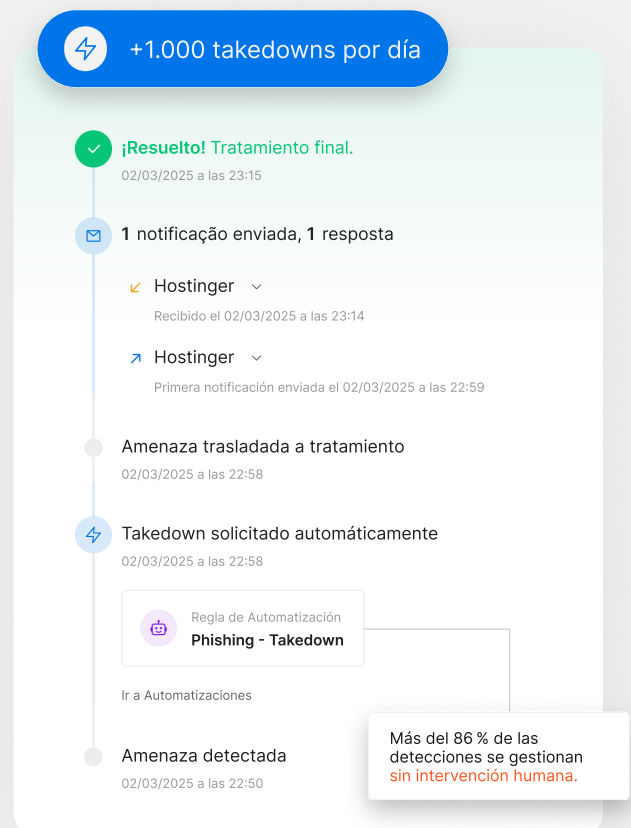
+1.000 takedowns por día

¡Resuelto! Tratamiento final.
02/03/2025 a las 23:15

1 notificação enviada, 1 resposta

Hostinger
Recibido el 02/03/2025 a las 23:14

Hostinger
Primera notificación enviada el 02/03/2025 a las 22:59

Amenaza trasladada a tratamiento
02/03/2025 a las 22:58

Takedown solicitado automáticamente
02/03/2025 a las 22:58

Regla de Automatización
Phishing - Takedown

Ir a Automatizaciones

Amenaza detectada
02/03/2025 a las 22:50

Más del 86 % de las detecciones se gestionan sin intervención humana.